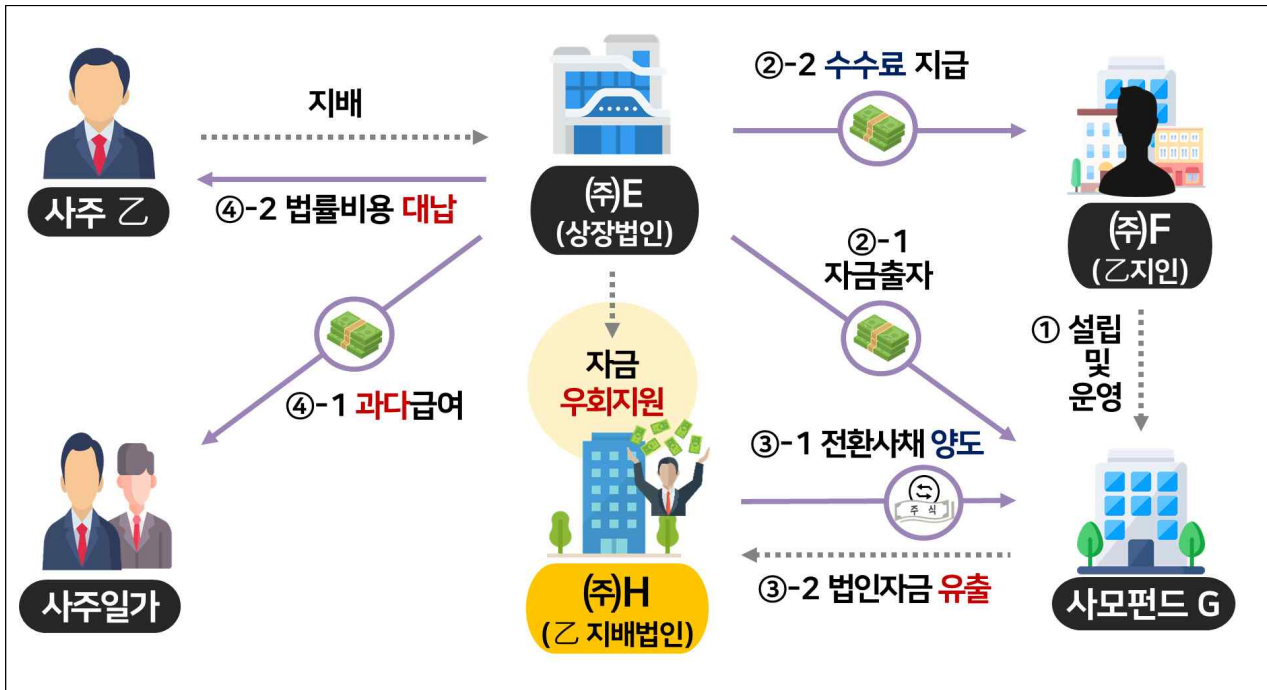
사주 乙

지배

④-2 법률비용 대납

㈜E
(상장법인)

②-2 수수료 지급

㈜F
(乙지인)

②-1
자금출자

① 설립
및
운영

④-1 과다급여

자금
우회지원

사주일가

㈜H
(乙 지배법인)

③-1 전환사채 양도

주식

③-2 법인자금 유출

사모펀드 G